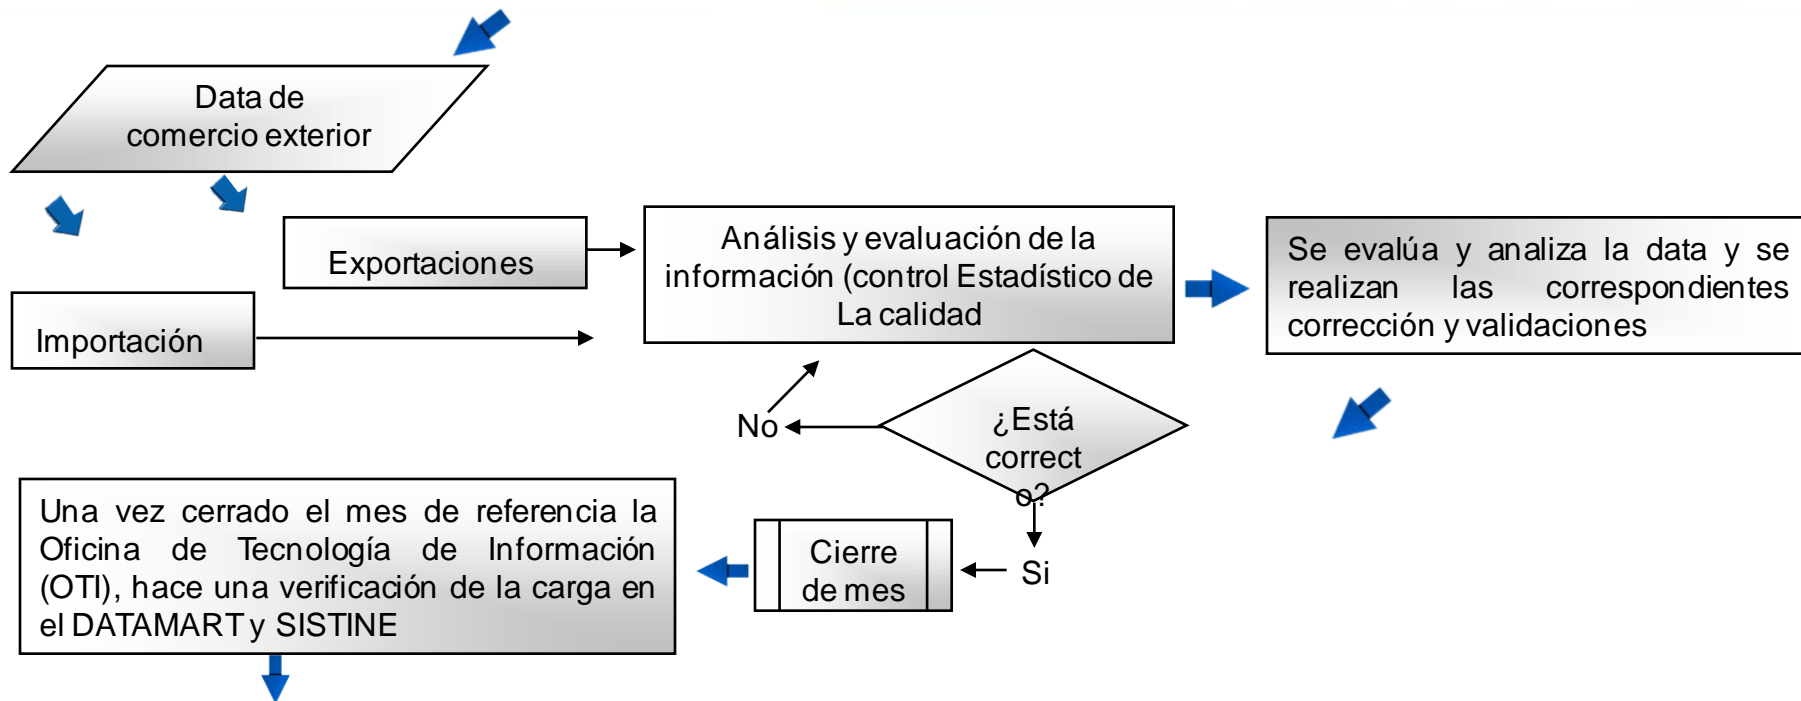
Data de comercio exterior

Exportaciones

Importación

Análisis y evaluación de la información (control Estadístico de La calidad

Se evalúa y analiza la data y se realizan las correspondientes corrección y validaciones

No

¿Está correct o?

Si

Cierre de mes

Una vez cerrado el mes de referencia la Oficina de Tecnología de Información (OTI), hace una verificación de la carga en el DATAMART y SISTINE